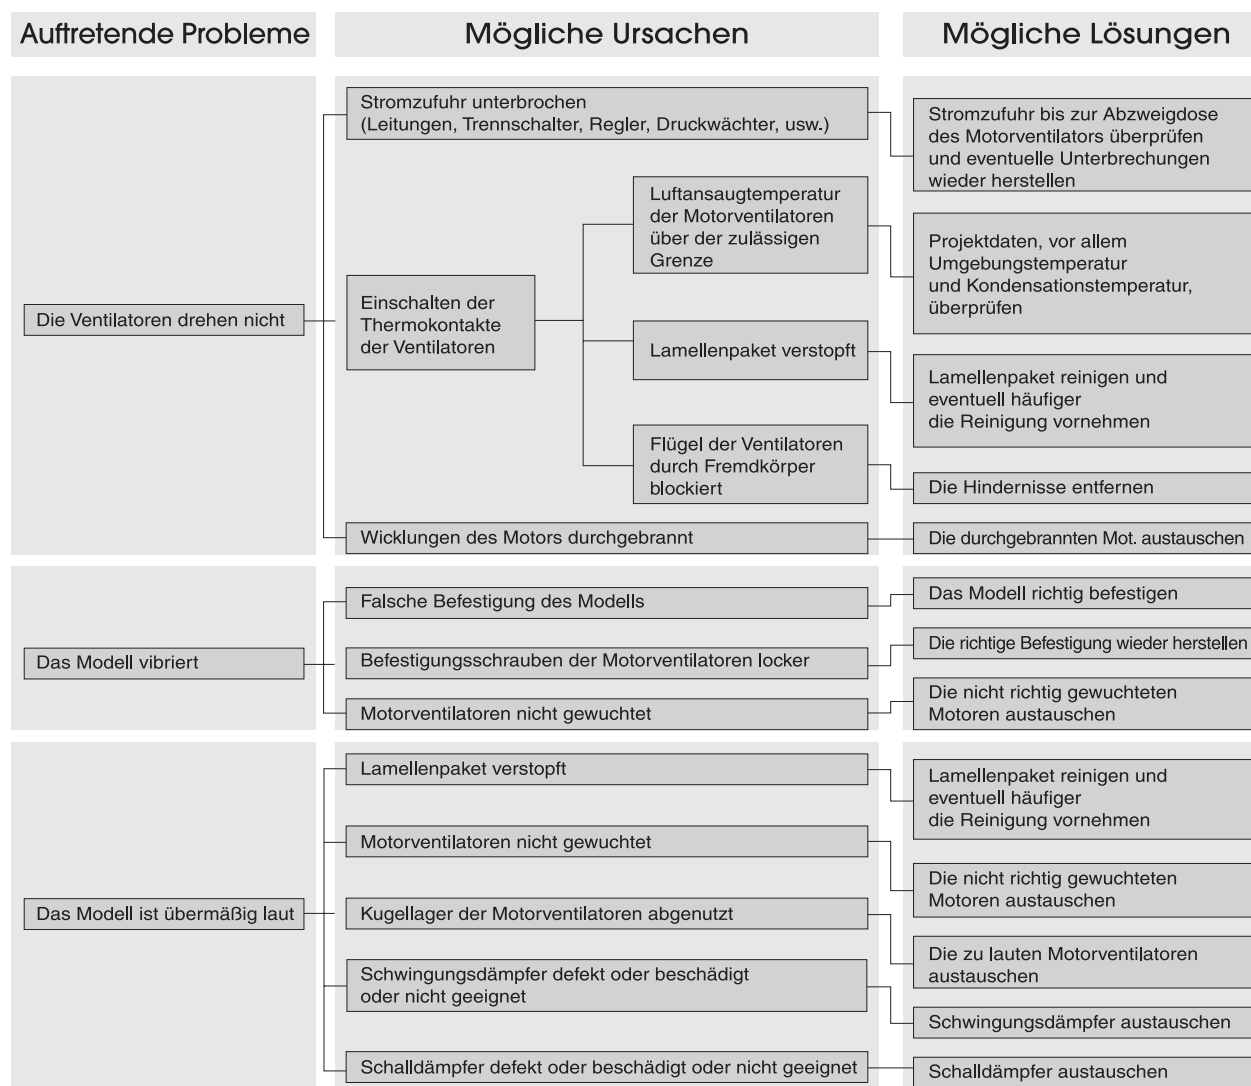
Auftretende Probleme

Mögliche Ursachen

Mögliche Lösungen

Die Ventilatoren drehen nicht

Stromzufuhr unterbrochen (Leitungen, Trennschalter, Regler, Druckwächter, usw.)

Stromzufuhr bis zur Abzweigdose des Motorventilators überprüfen und eventuelle Unterbrechungen wieder herstellen

Einschalten der Thermokontakte der Ventilatoren

Luftansaugtemperatur der Motorventilatoren über der zulässigen Grenze

Projektdaten, vor allem Umgebungstemperatur und Kondensationstemperatur, überprüfen

Lamellenpaket verstopft

Lamellenpaket reinigen und eventuell häufiger die Reinigung vornehmen

Flügel der Ventilatoren durch Fremdkörper blockiert

Die Hindernisse entfernen

Wicklungen des Motors durchgebrannt

Die durchgebrannten Mot. austauschen

Das Modell vibriert

Falsche Befestigung des Modells

Das Modell richtig befestigen

Befestigungsschrauben der Motorventilatoren locker

Die richtige Befestigung wieder herstellen

Motorventilatoren nicht gewuchtet

Die nicht richtig gewuchteten Motoren austauschen

Das Modell ist übermäßig laut

Lamellenpaket verstopft

Lamellenpaket reinigen und eventuell häufiger die Reinigung vornehmen

Motorventilatoren nicht gewuchtet

Die nicht richtig gewuchteten Motoren austauschen

Kugellager der Motorventilatoren abgenutzt

Die zu lauten Motorventilatoren austauschen

Schwingungsdämpfer defekt oder beschädigt oder nicht geeignet

Schwingungsdämpfer austauschen

Schalldämpfer defekt oder beschädigt oder nicht geeignet

Schalldämpfer austauschen